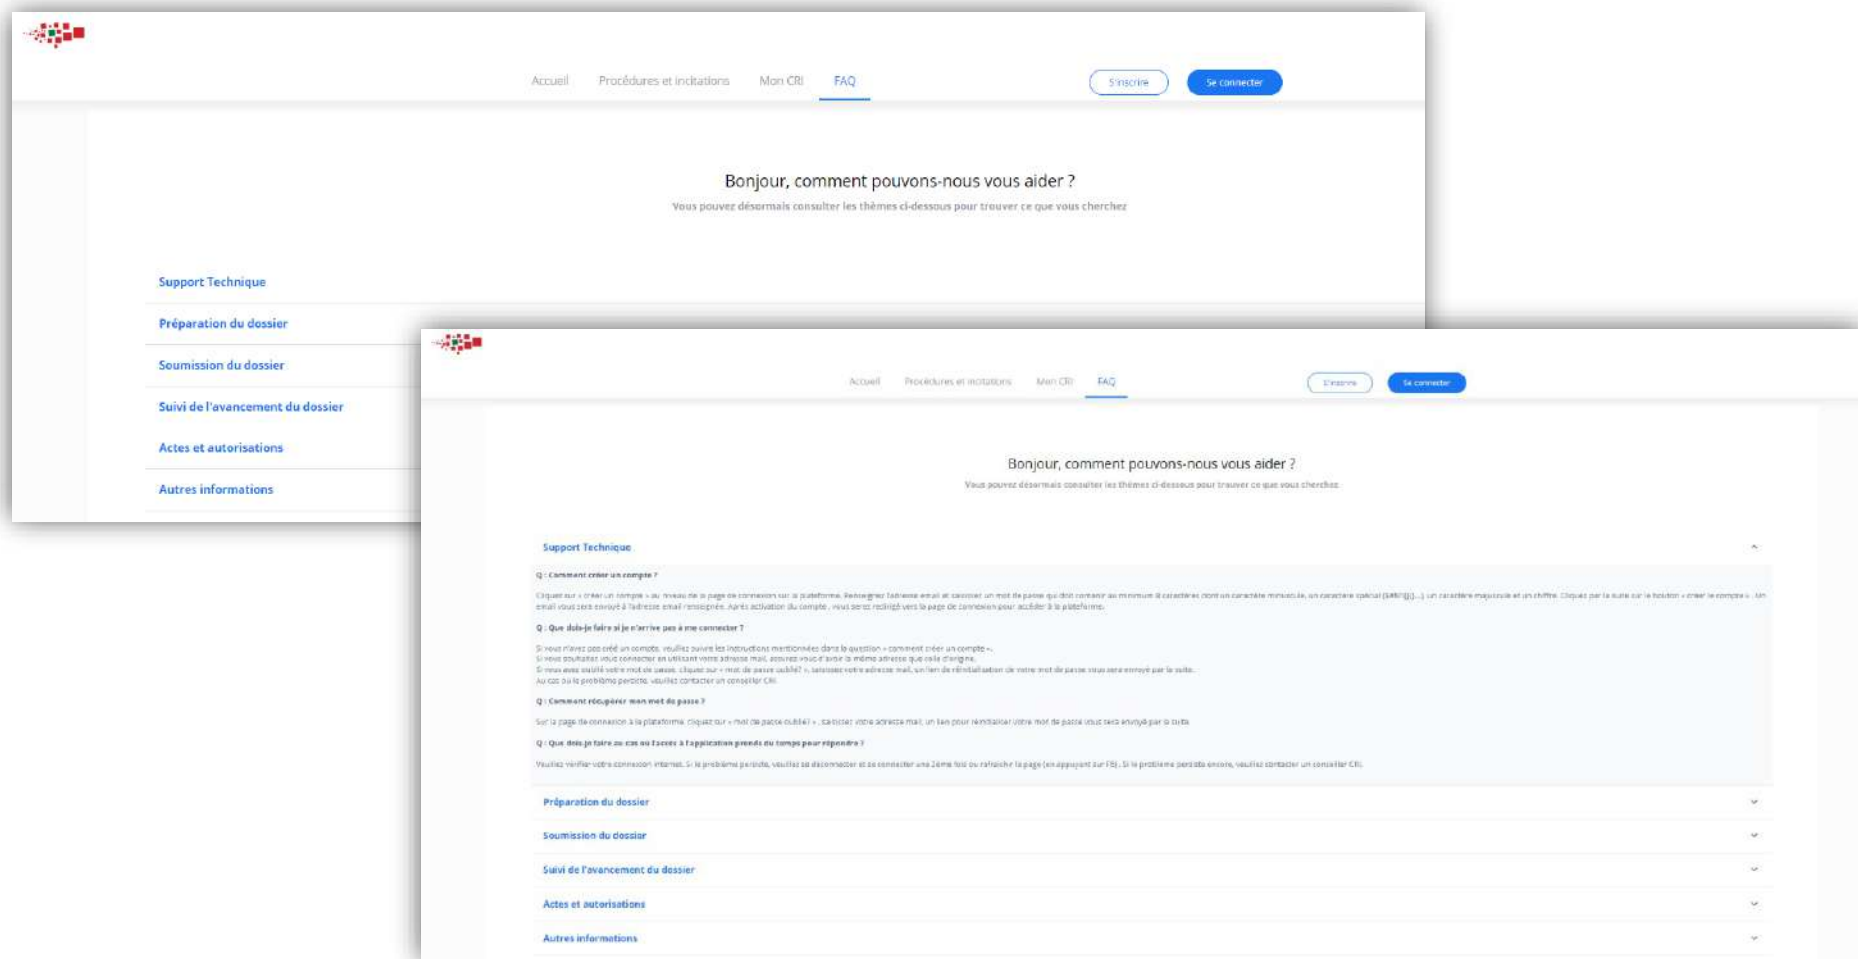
Accueil Procédures et incitations Mon CRI FAQ

S'inscrire Se connecter

Bonjour, comment pouvons-nous vous aider ?

Vous pouvez désormais consulter les thèmes ci-dessous pour trouver ce que vous cherchez

Support Technique

Préparation du dossier

Soumission du dossier

Suivi de l'avancement du dossier

Actes et autorisations

Autres informations

Accueil Procédures et incitations Mon CRI FAQ

S'inscrire Se connecter

Bonjour, comment pouvons-nous vous aider ?

Vous pouvez désormais consulter les thèmes ci-dessous pour trouver ce que vous cherchez

Support Technique

Q : Comment créer un compte ?

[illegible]

Q : Que dois-je faire si je n'arrive pas à me connecter ?

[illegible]

Q : Comment récupérer mon mot de passe ?

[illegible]

Q : Que dois-je faire au cas où l'accès à l'application prends du temps pour répondre ?

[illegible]

Préparation du dossier

Soumission du dossier

Suivi de l'avancement du dossier

Actes et autorisations

Autres informations